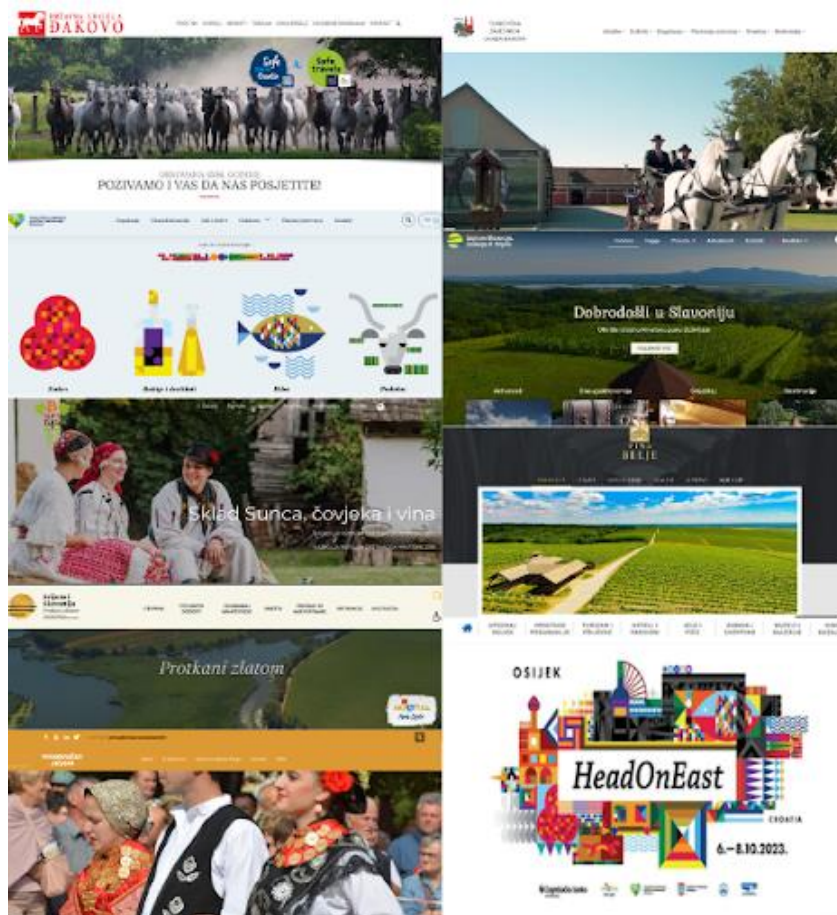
DRŽAVNA ERGELA ĐAKOVO

Safe travels

OTVORENA SVE GODINE
POZIVAMO I VAS DA NAS POSJETITE!

Dobrodošli u Slavoniju

Zlato

Biljke i destilati

Riba

Podunav

VINA BELJE

Sklad Sunca, čovjeka i vina

Protkani zlatom

OSIJEK

HeadOnEast

CROATIA

6.–8.10.2023.